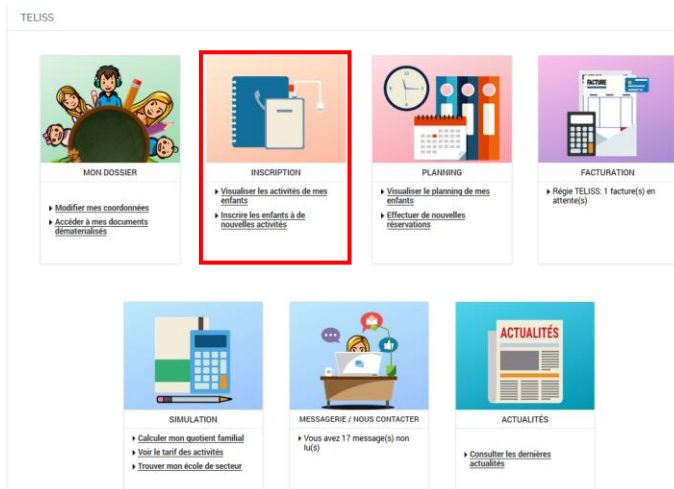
TELISS

MON DOSSIER

Modifier mes coordonnées

Accéder à mes documents dématerialisés

INSCRIPTION

Visualiser les activités de mes enfants

Inscrire les enfants à de nouvelles activités

PLANNING

Visualiser le planning de mes enfants

Effectuer de nouvelles réservations

FACTURE

FACTURATION

Régie TELISS: 1 facture(s) en attente(s)

SIMULATION

Calculer mon quotient familial

Voir le tarif des activités

Trouver mon école de secteur

MESSAGERIE / NOUS CONTACTER

Vous avez 17 message(s) non lu(s)

ACTUALITÉS

ACTUALITÉS

Consulter les dernières actualités